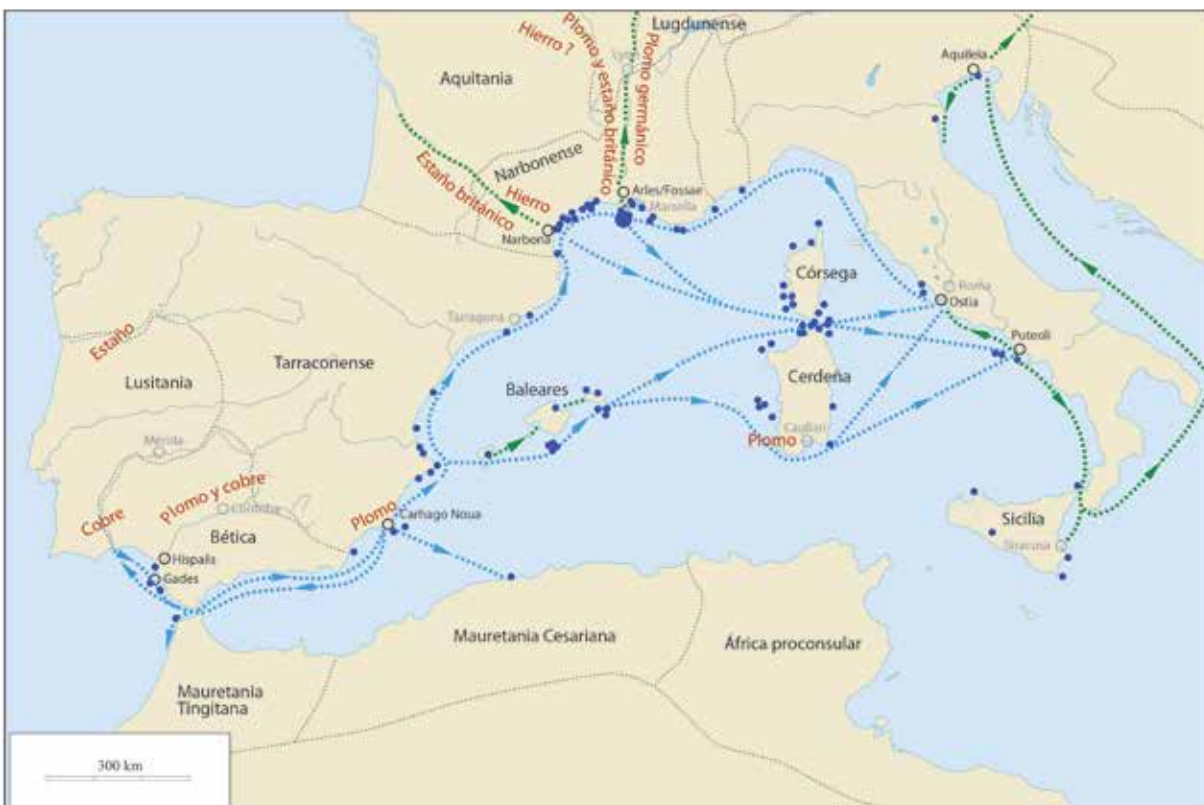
Lugdunense
Hierro ?
Plomo y estaño británico
Plomo germánico
Aquitania
Aquileia
Narbonense
Estaño británico
Hierro
Arles/Fossae
Marsella
Narbona
Córsega
Roma
Ostia
Tarragona
Estaño
Tarraconense
Puteoli
Lusitania
Baleares
Cerdeña
Cagliari
Plomo
Mérida
Plomo y cobre
Córdoba
Plomo
Carhago Noua
Cobre
Bética
Hispalis
Gades
Sicilia
Siracusa
Mauretania Cesariana
África proconsular
Mauretania Tingitana
300 km